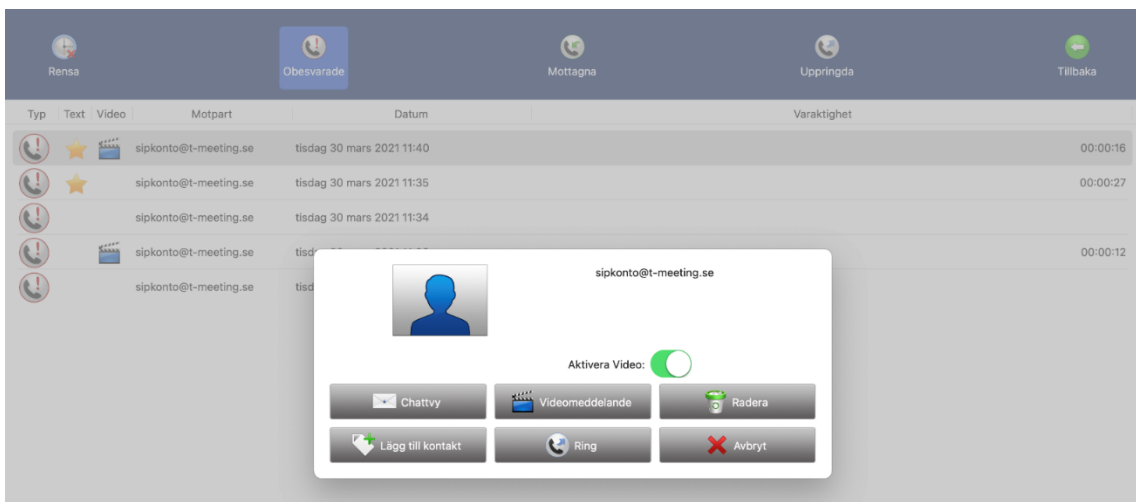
Rensa Obesvarade Mottagna Uppringda Tillbaka

| Typ | Text | Video | Motpart | Datum | Varaktighet |
|---|---|---|---|---|---|
| | | | sipkonto@t-meeting.se | tisdag 30 mars 2021 11:40 | 00:00:16 |
| | | | sipkonto@t-meeting.se | tisdag 30 mars 2021 11:35 | 00:00:27 |
| | | | sipkonto@t-meeting.se | tisdag 30 mars 2021 11:34 | |
| | | | sipkonto@t-meeting.se | tisd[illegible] | 00:00:12 |
| | | | sipkonto@t-meeting.se | tisd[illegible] | |

sipkonto@t-meeting.se

Aktivera Video:

Chattvy
Videomeddelande
Radera
Lägg till kontakt
Ring
Avbryt